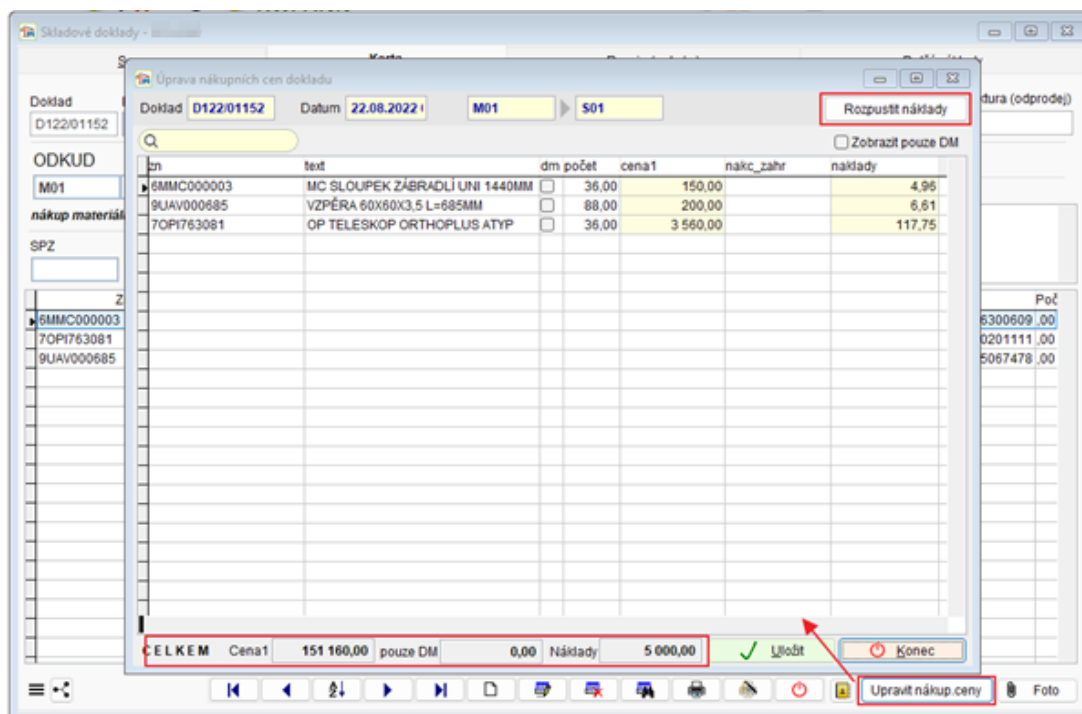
Skladové doklady - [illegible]

S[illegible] Karta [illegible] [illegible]

Doklad
D122/01152

ODKUD
M01

nákup materiál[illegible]

SPZ

Z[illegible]
6MMC000003
7OPI763081
9UAV000685

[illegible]dura (odprodej)

Poč
6300609 ,00
0201111 ,00
5067478 ,00

Úprava nákupních cen dokladu

Doklad D122/01152 Datum 22.08.2022 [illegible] M01 S01 Rozpustit náklady

Zobrazit pouze DM

| zn | text | dm | počet | cena1 | nakc_zahr | náklady |
|---|---|---|---|---|---|---|
| 6MMC000003 | MC SLOUPEK ZÁBRADLÍ UNI 1440MM | | 36,00 | 150,00 | | 4,96 |
| 9UAV000685 | VZPĚRA 60X60X3,5 L=685MM | | 88,00 | 200,00 | | 6,61 |
| 7OPI763081 | OP TELESKOP ORTHOPLUS ATYP | | 36,00 | 3 560,00 | | 117,75 |

CELKEM Cena1 151 160,00 pouze DM 0,00 Náklady 5 000,00 Uložit Konec

Upravit nákup.ceny Foto